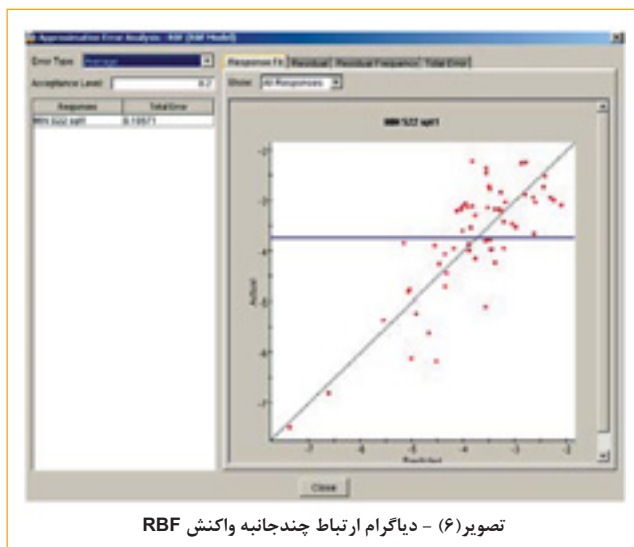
Approximation Error Analysis: RBF (RBF Model)

Error Type: Average

Acceptance Level: 0.2

| Responses | Total Error |
|---|---|
| MIN S22 opt1 | 0.13571 |

Response Fit | Residual | Residual Frequency | Total Error

Show: All Responses

MIN S22 opt1

-2
-3
-4
-5
-6
-7

Actual

-7 -6 -5 -4 -3 -2

Predicted

Close

تصویر(۶) - دیاگرام ارتباط چندجانبه واکنش RBF